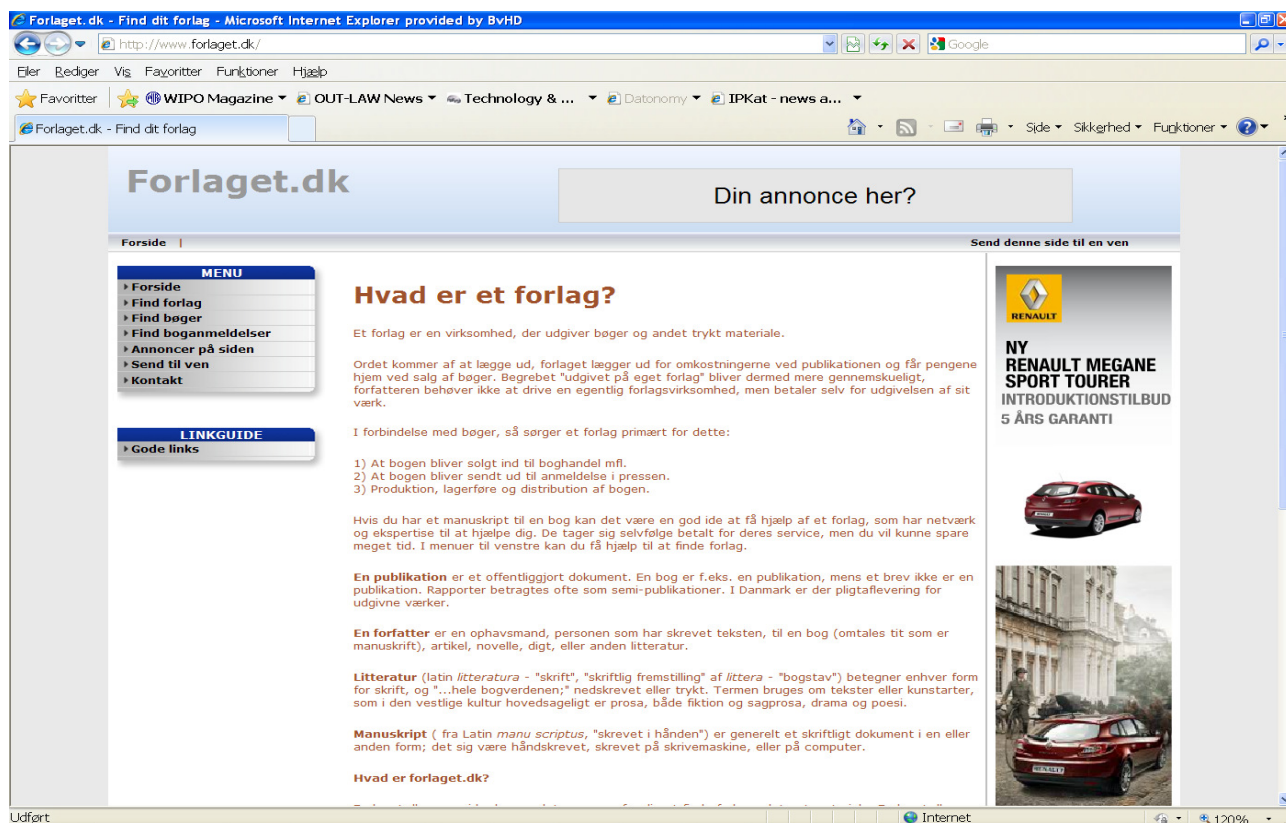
Forlaget.dk - Find dit forlag - Microsoft Internet Explorer provided by BvHD

http://www.forlaget.dk/

Google

Filer Rediger Vis Favoritter Funktioner Hjælp

Favoritter WIPO Magazine OUT-LAW News Technology & ... Datonomy IPKat - news a...

Forlaget.dk - Find dit forlag

Side Sikkerhed Funktioner

Forlaget.dk

Din annonce her?

Forside |

Send denne side til en ven

MENU
Forside
Find forlag
Find bøger
Find boganmeldelser
Annoncer på siden
Send til ven
Kontakt

LINKGUIDE
Gode links

Hvad er et forlag?

Et forlag er en virksomhed, der udgiver bøger og andet trykt materiale.

Ordet kommer af at lægge ud, forlaget lægger ud for omkostningerne ved publikationen og får pengene hjem ved salg af bøger. Begrebet "udgivet på eget forlag" bliver dermed mere gennemskueligt, forfatteren behøver ikke at drive en egentlig forlagsvirksomhed, men betaler selv for udgivelsen af sit værk.

I forbindelse med bøger, så sørger et forlag primært for dette:

1) At bogen bliver solgt ind til boghandel mfl.
2) At bogen bliver sendt ud til anmeldelse i pressen.
3) Produktion, lagerføre og distribution af bogen.

Hvis du har et manuskript til en bog kan det være en god ide at få hjælp af et forlag, som har netværk og ekspertise til at hjælpe dig. De tager sig selvfølge betalt for deres service, men du vil kunne spare meget tid. I menuer til venstre kan du få hjælp til at finde forlag.

En publikation er et offentliggjort dokument. En bog er f.eks. en publikation, mens et brev ikke er en publikation. Rapporter betragtes ofte som semi-publikationer. I Danmark er der pligtaflevering for udgivne værker.

En forfatter er en ophavsmand, personen som har skrevet teksten, til en bog (omtales tit som er manuskrift), artikel, novelle, digt, eller anden litteratur.

Litteratur (latin litteratura - "skrift", "skriftlig fremstilling" af littera - "bogstav") betegner enhver form for skrift, og "...hele bogverdenen;" nedskrevet eller trykt. Termen bruges om tekster eller kunstarter, som i den vestlige kultur hovedsageligt er prosa, både fiktion og sagprosa, drama og poesi.

Manuskript ( fra Latin manu scriptus, "skrevet i hånden") er generelt et skriftligt dokument i en eller anden form; det sig være håndskrevet, skrevet på skrivemaskine, eller på computer.

Hvad er forlaget.dk?

RENAULT
NY
RENAULT MEGANE SPORT TOURER
INTRODUKTIONSTILBUD
5 ÅRS GARANTI

Udført
Internet
120%